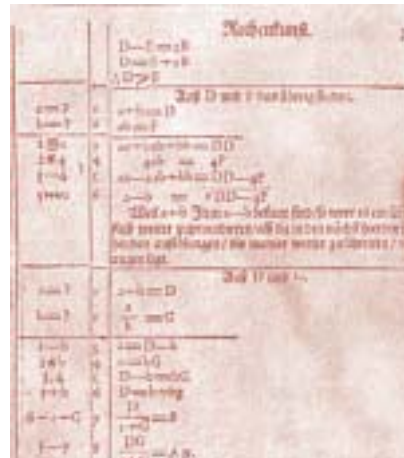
Nachsatzung.

D — F ∞ a B
D ∞ b ∞ a B
D ⁊ F

Auß D und F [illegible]

a ∞ ? | 1 | a + b ∞ D
b ∞ ? | 2 | ab ∞ F

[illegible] | 3 | aa + 2ab + bb ∞ DD
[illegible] | 4 | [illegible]
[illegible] | 5 | aa — 2ab + bb ∞ DD — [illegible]
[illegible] | 6 | a — b ∞ √ DD — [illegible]

Weil a + b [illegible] a — b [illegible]
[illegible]
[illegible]
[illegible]

Auß D und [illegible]

a ∞ ? | 1 | a + b ∞ D
b ∞ ? | 2 | $\frac{a}{b}$ ∞ G

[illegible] | 3 | a ∞ D — b
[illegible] | 4 | a ∞ bG
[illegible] | 5 | D ∞ b + bG
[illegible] | 6 | $\frac{D}{1+G}$ ∞ B
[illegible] | 7 | $\frac{DG}{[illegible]}$ ∞ A